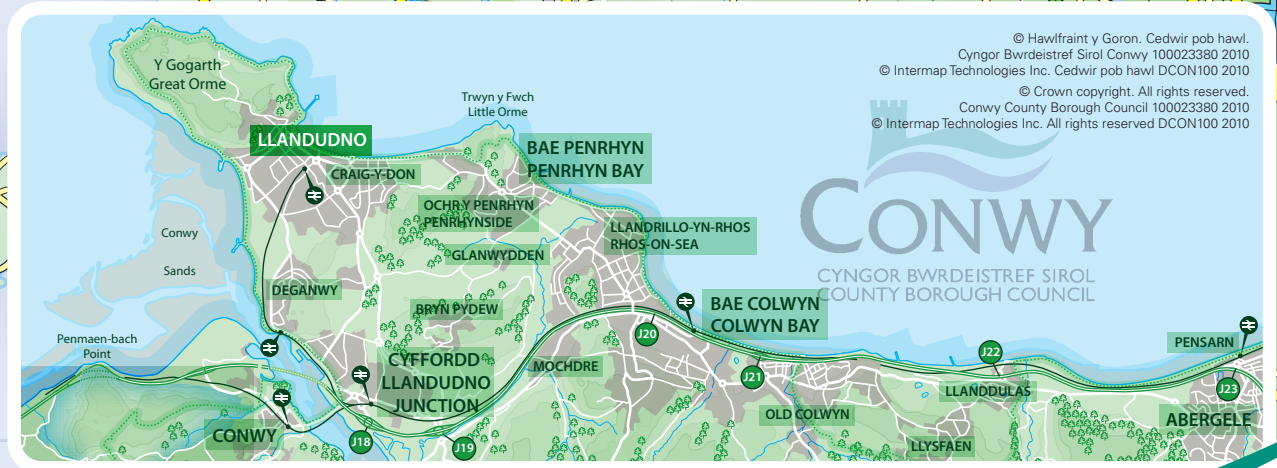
© Hawlfraint y Goron. Cedwir pob hawl.
Cyngor Bwrdeistref Sirol Conwy 100023380 2010
© Intermap Technologies Inc. Cedwir pob hawl DCON100 2010

© Crown copyright. All rights reserved.
Conwy County Borough Council 100023380 2010
© Intermap Technologies Inc. All rights reserved DCON100 2010

CONWY
CYNGOR BWRDEISTREF SIROL
COUNTY BOROUGH COUNCIL

Y Gogarth
Great Orme

Trwyn y Fwch
Little Orme

LLANDUDNO
CRAIG-Y-DON
BAE PENRHYN
PENRHYN BAY
OCHR Y PENRHYN
PENRHYNSIDE
LLANDRILLO-YN-RHOS
RHOS-ON-SEA
GLANWYDDEN
Conwy
Sands
DEGANWY
BRYN PYDEW
BAE COLWYN
COLWYN BAY
J20
Penmaen-bach
Point
CYFFORDD
LLANDUDNO
JUNCTION
MOCHDRE
J21
J22
PENSARN
LLANDDULAS
J23
CONWY
J18
J19
OLD COLWYN
LLYSFAEN
ABERGELE